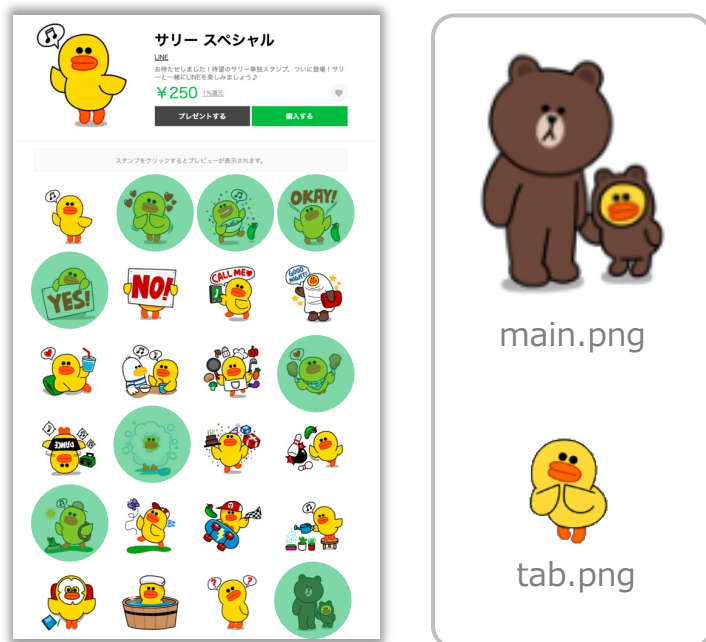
サリー スペシャル

LINE

お待たせしました！待望のサリー単独スタンプ、ついに登場！サリーと一緒にLINEを楽しみましょう♪

￥250 1%還元

プレゼントする

購入する

スタンプをクリックするとプレビューが表示されます。

OKAY!

YES!

NO!

CALL ME

GOOD NIGHT

DANCE

main.png

tab.png